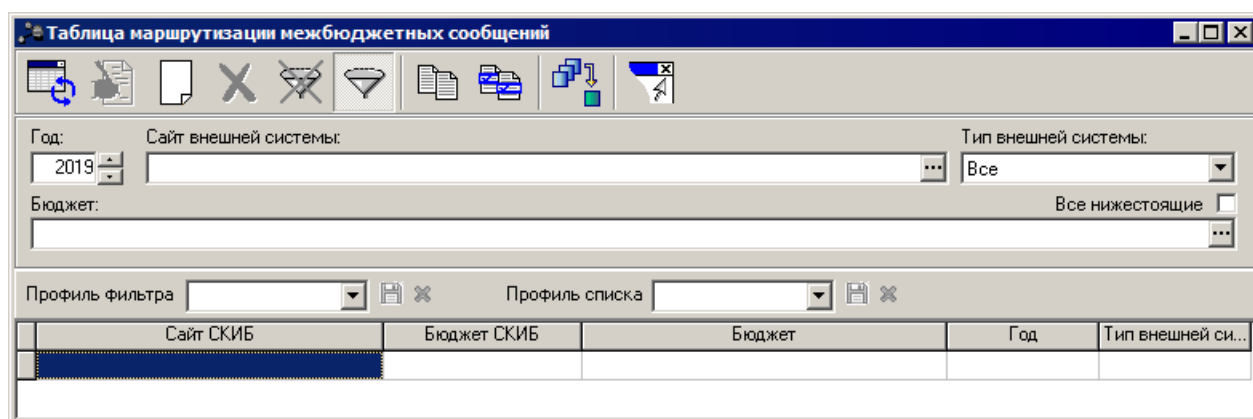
Таблица маршрутизации межбюджетных сообщений

Год:
2019

Сайт внешней системы:

Тип внешней системы:
Все

Бюджет:

Все нижестоящие

Профиль фильтра

Профиль списка

| | Сайт СКИБ | Бюджет СКИБ | Бюджет | Год | Тип внешней си... |
|---|---|---|---|---|---|
| | | | | | |